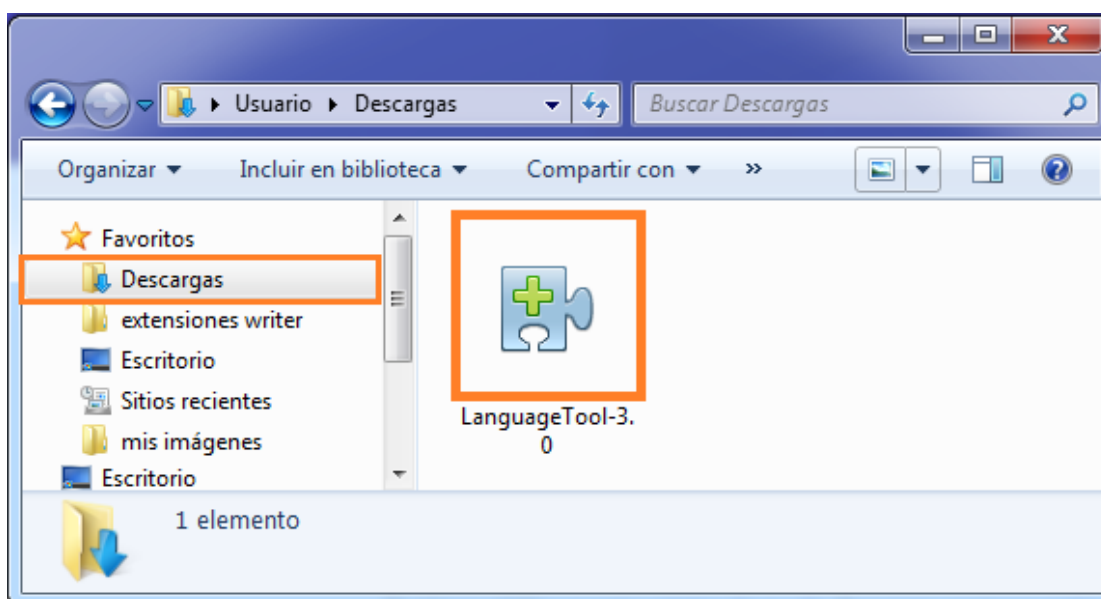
Usuario ▸ Descargas

Buscar Descargas

Organizar ▾ Incluir en biblioteca ▾ Compartir con ▾ »

Favoritos
Descargas
extensiones writer
Escritorio
Sitios recientes
mis imágenes
Escritorio

LanguageTool-3.0

1 elemento